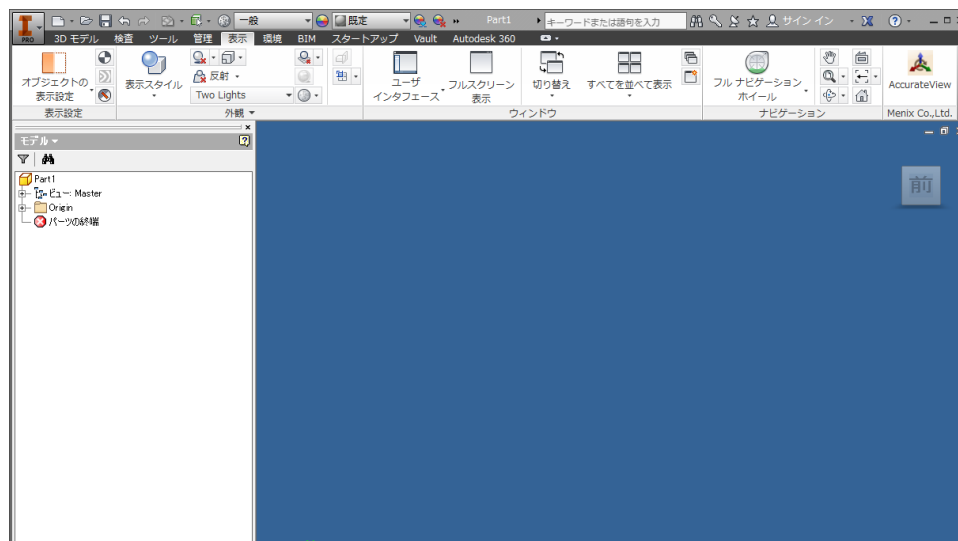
PRO 一般 既定 Part1 キーワードまたは語句を入力 サイン イン

3D モデル 検査 ツール 管理 表示 環境 BIM スタートアップ Vault Autodesk 360

オブジェクトの表示設定 表示スタイル 反射 Two Lights ユーザインタフェース フルスクリーン表示 切り替え すべてを並べて表示 フル ナビゲーション ホイール AccurateView

表示設定 外観 ウィンドウ ナビゲーション Menix Co.,Ltd.

モデル

Part1
ビュー: Master
Origin
パーツの終端

前